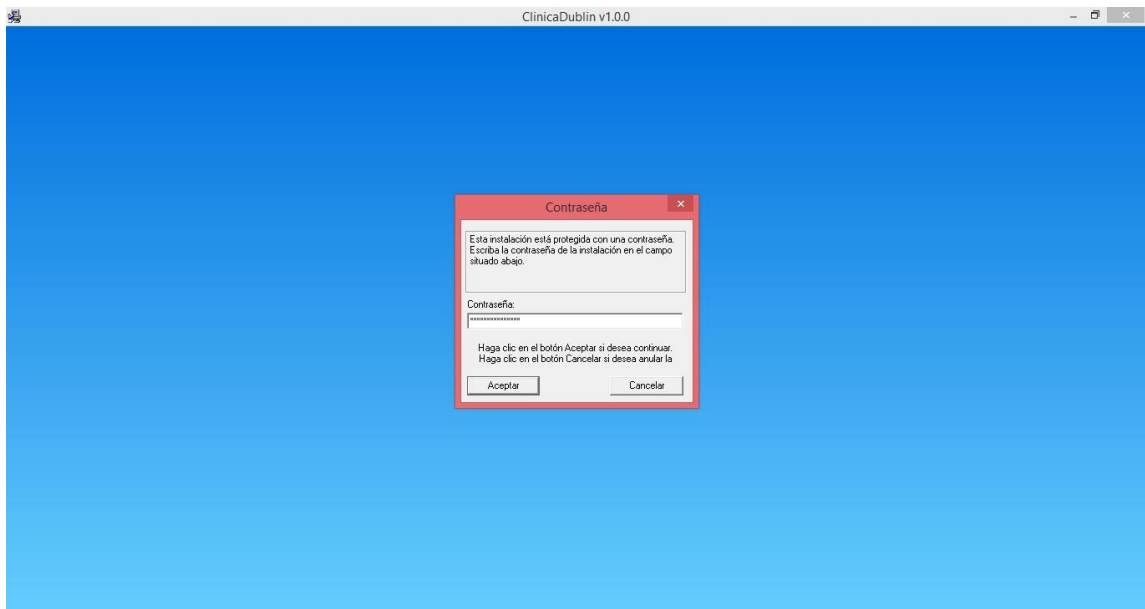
ClinicaDublin v1.0.0

Contraseña

Esta instalación está protegida con una contraseña. Escriba la contraseña de la instalación en el campo situado abajo.

Contraseña:

****************

Haga clic en el botón Aceptar si desea continuar. Haga clic en el botón Cancelar si desea anular la

Aceptar

Cancelar